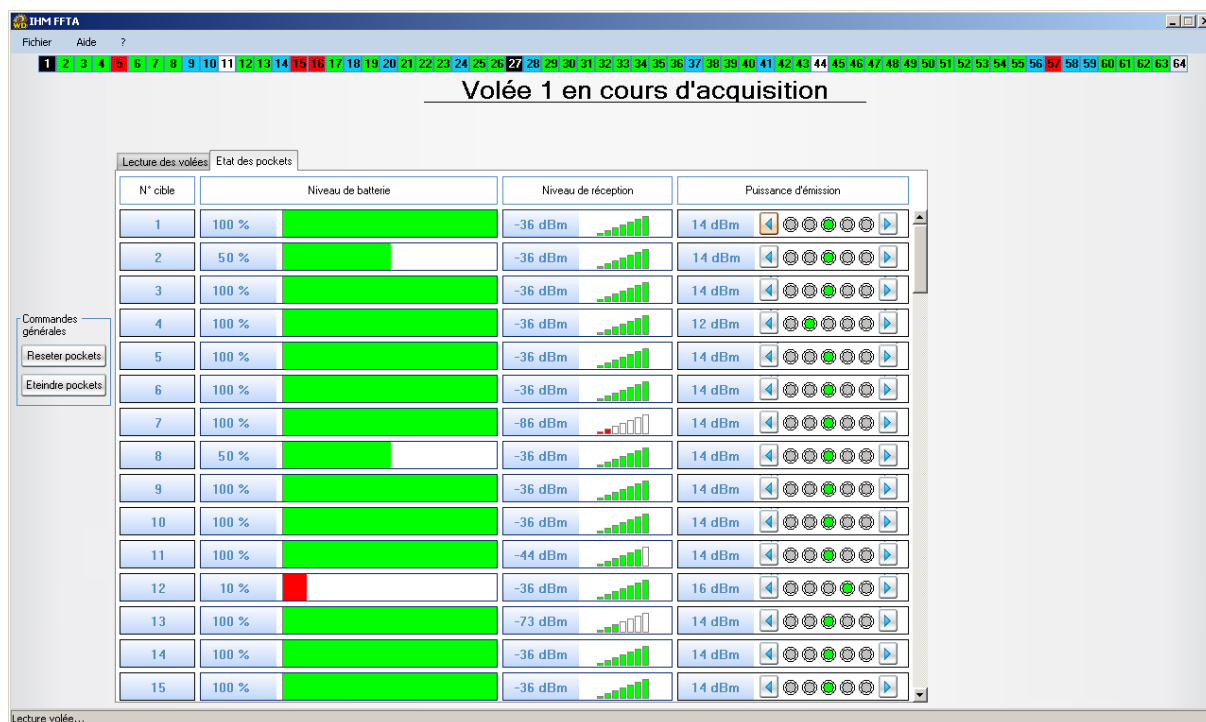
IHM FFTA

Fichier Aide ?

1 2 3 4 5 6 7 8 9 10 11 12 13 14 15 16 17 18 19 20 21 22 23 24 25 26 27 28 29 30 31 32 33 34 35 36 37 38 39 40 41 42 43 44 45 46 47 48 49 50 51 52 53 54 55 56 57 58 59 60 61 62 63 64

Volée 1 en cours d'acquisition

Lecture des volées Etat des pockets

Commandes générales

Reseter pockets

Eteindre pockets

| N° cible | Niveau de batterie | Niveau de réception | Puissance d'émission |
|---|---|---|---|
| 1 | 100 % | -36 dBm | 14 dBm |
| 2 | 50 % | -36 dBm | 14 dBm |
| 3 | 100 % | -36 dBm | 14 dBm |
| 4 | 100 % | -36 dBm | 12 dBm |
| 5 | 100 % | -36 dBm | 14 dBm |
| 6 | 100 % | -36 dBm | 14 dBm |
| 7 | 100 % | -86 dBm | 14 dBm |
| 8 | 50 % | -36 dBm | 14 dBm |
| 9 | 100 % | -36 dBm | 14 dBm |
| 10 | 100 % | -36 dBm | 14 dBm |
| 11 | 100 % | -44 dBm | 14 dBm |
| 12 | 10 % | -36 dBm | 16 dBm |
| 13 | 100 % | -73 dBm | 14 dBm |
| 14 | 100 % | -36 dBm | 14 dBm |
| 15 | 100 % | -36 dBm | 14 dBm |

Lecture volée...